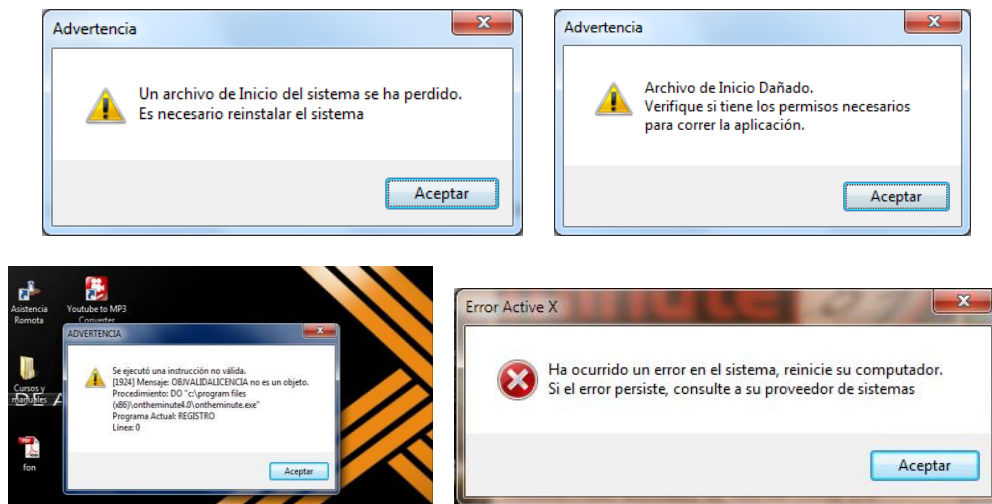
Advertencia

Un archivo de Inicio del sistema se ha perdido.
Es necesario reinstalar el sistema

Aceptar

Advertencia

Archivo de Inicio Dañado.
Verifique si tiene los permisos necesarios para correr la aplicación.

Aceptar

Asistencia Romota

Youtube to MP3 Converter

Cursos y manuales

fon

ADVERTENCIA

Se ejecutó una instrucción no válida.
[1924] Mensaje: OBJVALIDALICENCIA no es un objeto.
Procedimiento: DO "c:\program files (x86)\ontheminute4.0\ontheminute.exe"
Programa Actual: REGISTRO
Línea: 0

Aceptar

Error Active X

Ha ocurrido un error en el sistema, reinicie su computador.
Si el error persiste, consulte a su proveedor de sistemas

Aceptar